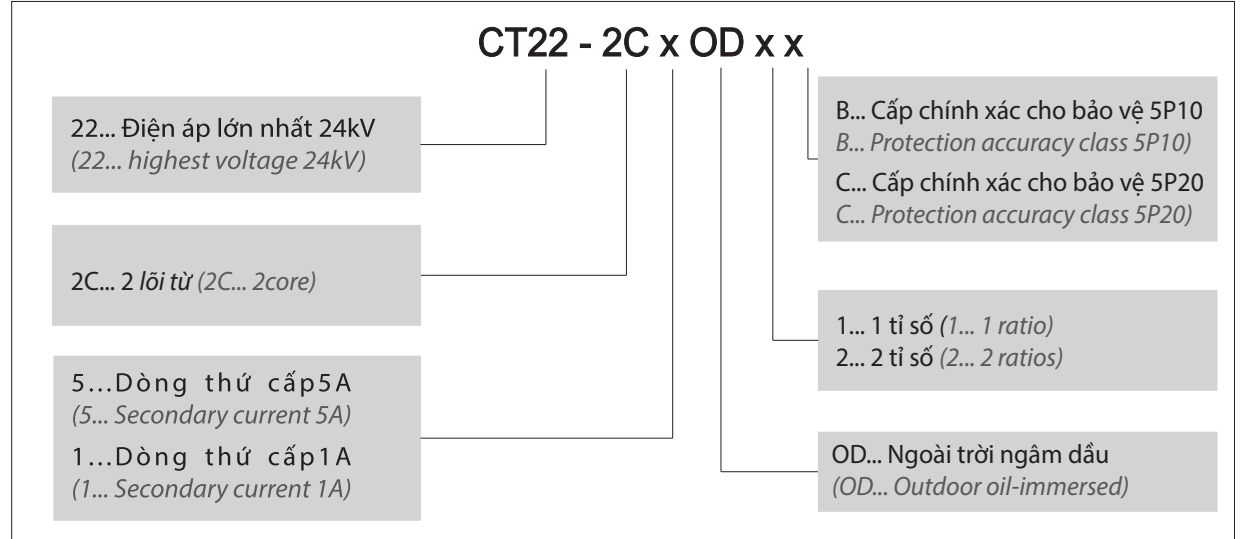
CT22 - 2C x OD x x

22... Điện áp lớn nhất 24kV
(22... highest voltage 24kV)

2C... 2 lõi từ (2C... 2core)

5...Dòng thứ cấp5A
(5... Secondary current 5A)
1...Dòng thứ cấp1A
(1... Secondary current 1A)

B... Cấp chính xác cho bảo vệ 5P10
B... Protection accuracy class 5P10)
C... Cấp chính xác cho bảo vệ 5P20
C... Protection accuracy class 5P20)

1... 1 tỉ số (1... 1 ratio)
2... 2 tỉ số (2... 2 ratios)

OD... Ngoài trời ngâm dầu
(OD... Outdoor oil-immersed)